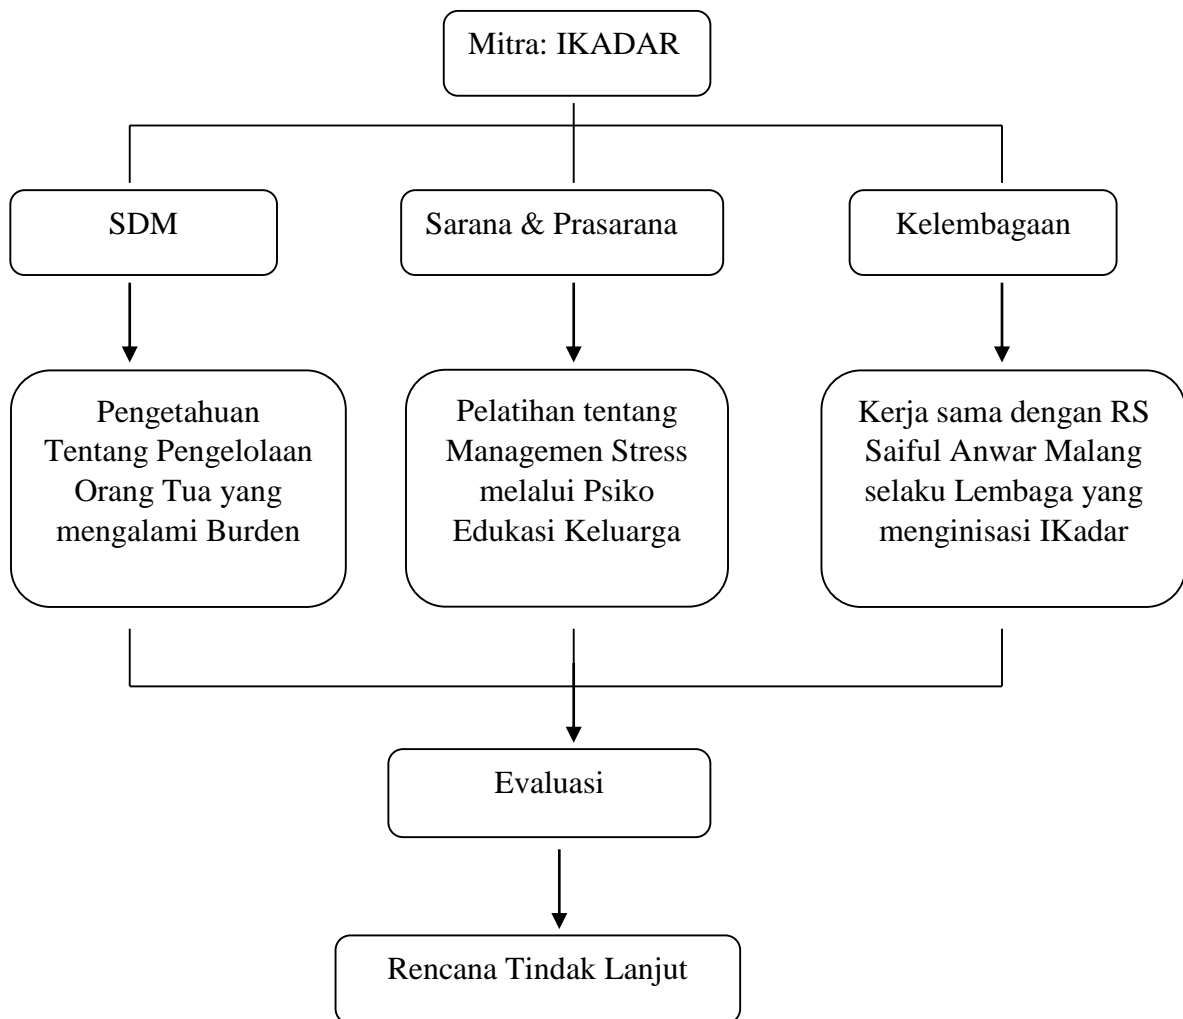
Mitra: IKADAR

SDM

Sarana & Prasarana

Kelembagaan

Pengetahuan Tentang Pengelolaan Orang Tua yang mengalami Burden

Pelatihan tentang Managemen Stress melalui Psiko Edukasi Keluarga

Kerja sama dengan RS Saiful Anwar Malang selaku Lembaga yang menginisasi IKadar

Evaluasi

Rencana Tindak Lanjut